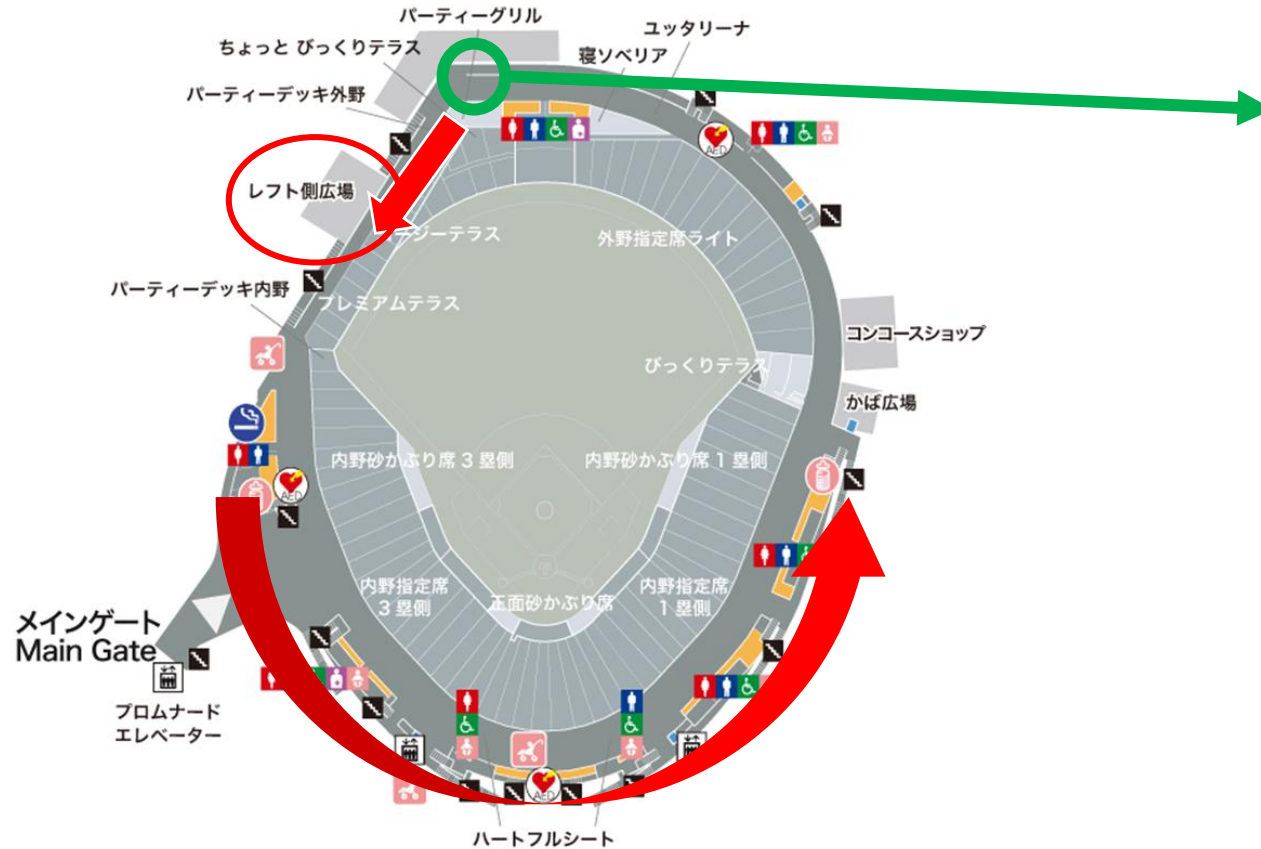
パーティーグリル
ちょっと びっくりテラス
ユッタリーナ
寝ソベリア
パーティーデッキ外野
レフト側広場
ジーテラス
外野指定席ライト
パーティーデッキ内野
プレミアムテラス
コンコースショップ
びっくりテラス
かば広場
内野砂かぶり席 3 塁側
内野砂かぶり席 1 塁側
AED
AED
内野指定席 3 塁側
正面砂かぶり席
内野指定席 1 塁側
メインゲート
Main Gate
プロムナード エレベーター
AED
ハートフルシート